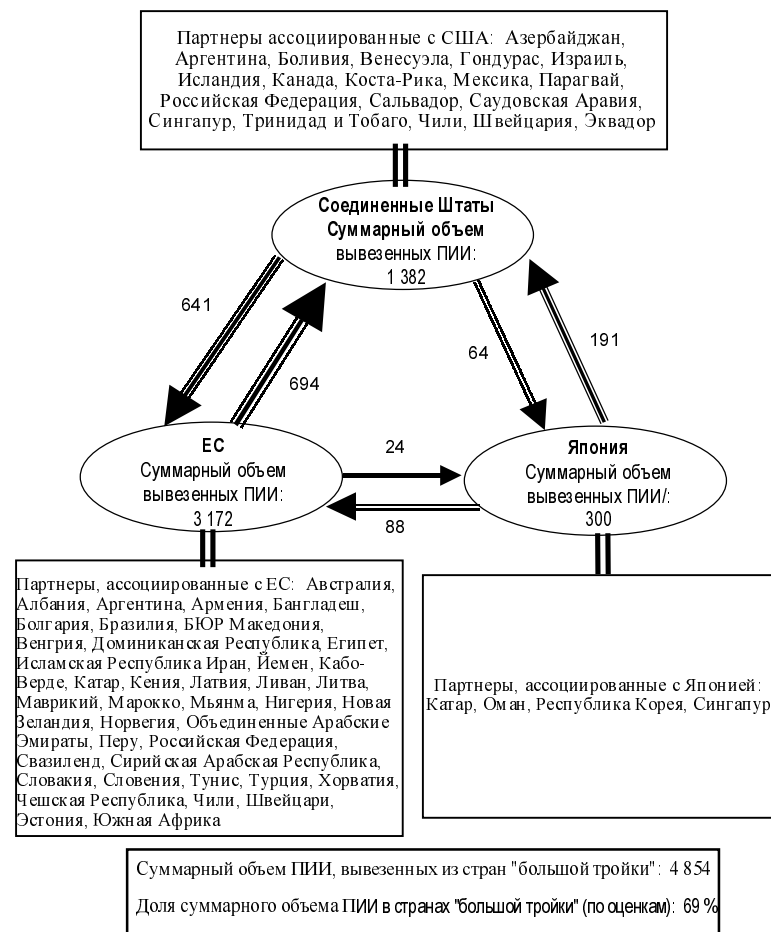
Партнеры ассоциированные с США: Азербайджан, Аргентина, Боливия, Венесуэла, Гондурас, Израиль, Исландия, Канада, Коста-Рика, Мексика, Парагвай, Российская Федерация, Сальвадор, Саудовская Аравия, Сингапур, Тринидад и Тобаго, Чили, Швейцария, Эквадор

Соединенные Штаты
Суммарный объем
вывезенных ПИИ:
1 382

641

694

64

191

ЕС
Суммарный объем
вывезенных ПИИ:
3 172

24

88

Япония
Суммарный объем
вывезенных ПИИ/:
300

Партнеры, ассоциированные с ЕС: Австралия, Албания, Аргентина, Армения, Бангладеш, Болгария, Бразилия, БЮР Македония, Венгрия, Доминиканская Республика, Египет, Исламская Республика Иран, Йемен, Кабо-Верде, Катар, Кения, Латвия, Ливан, Литва, Маврикий, Марокко, Мьянма, Нигерия, Новая Зеландия, Норвегия, Объединенные Арабские Эмираты, Перу, Российская Федерация, Свазиленд, Сирийская Арабская Республика, Словакия, Словения, Тунис, Турция, Хорватия, Чешская Республика, Чили, Швейцари, Эстония, Южная Африка

Партнеры, ассоциированные с Японией: Катар, Оман, Республика Корея, Сингапур

Суммарный объем ПИИ, вывезенных из стран "большой тройки": 4 854

Доля суммарного объема ПИИ в странах "большой тройки" (по оценкам): 69 %